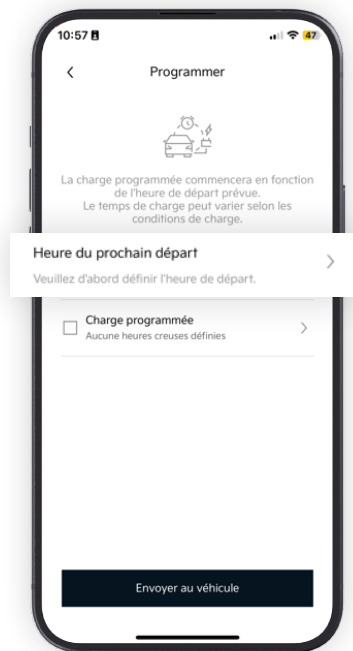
10:57

47

<

Programmer

La charge programmée commencera en fonction de l'heure de départ prévue.
Le temps de charge peut varier selon les conditions de charge.

Heure du prochain départ
Veuillez d'abord définir l'heure de départ.

>

Charge programmée
Aucune heures creuses définies

>

Envoyer au véhicule